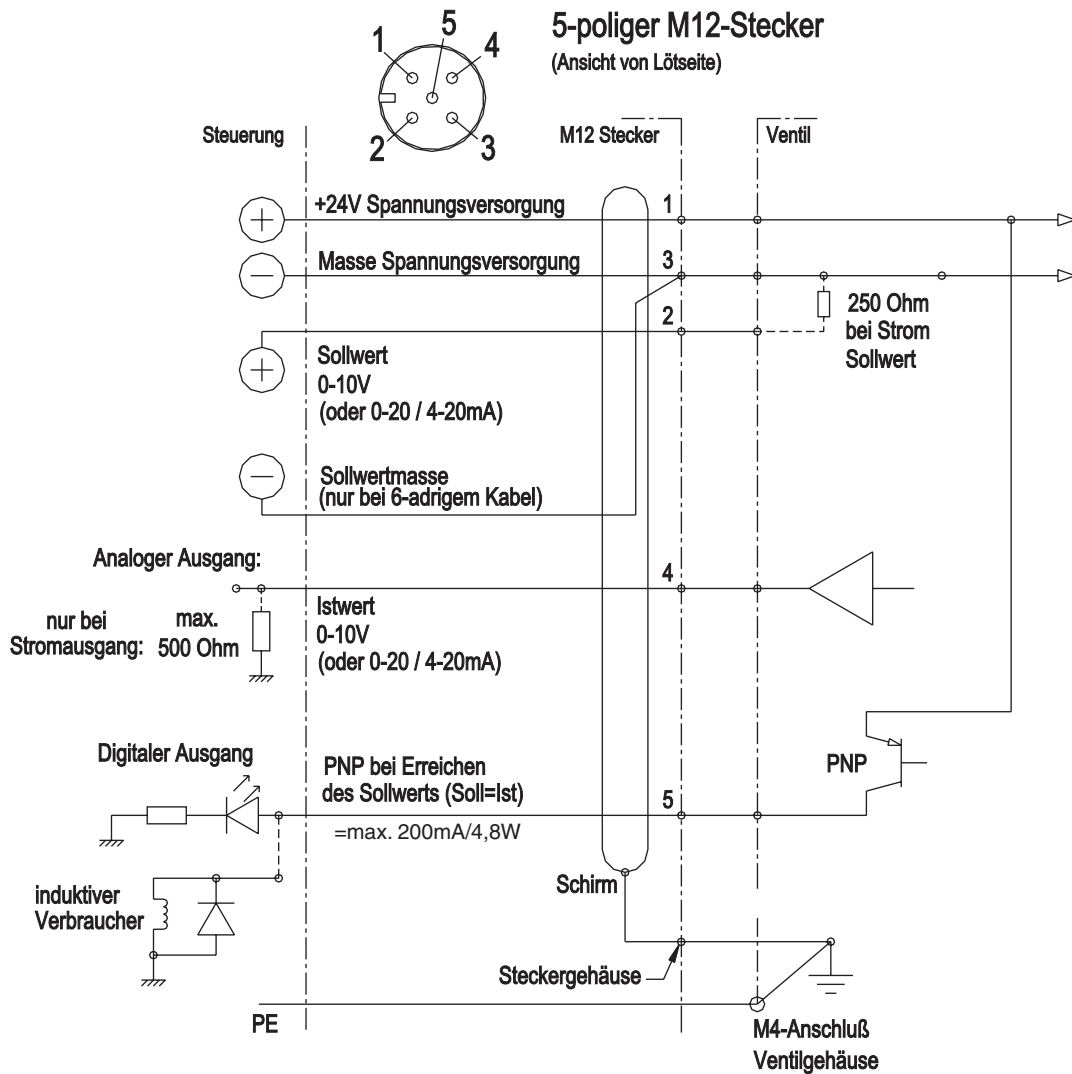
1 5 4
2 3

5-poliger M12-Stecker
(Ansicht von Lötseite)

Steuerung

M12 Stecker

Ventil

+24V Spannungsversorgung

1

Masse Spannungsversorgung

3

2

250 Ohm
bei Strom
Sollwert

Sollwert
0-10V
(oder 0-20 / 4-20mA)

Sollwertmasse
(nur bei 6-adrigem Kabel)

Analoger Ausgang:

4

nur bei
Stromausgang:

max.
500 Ohm

Istwert
0-10V
(oder 0-20 / 4-20mA)

Digitaler Ausgang

PNP bei Erreichen
des Sollwerts (Soll=Ist)

PNP

5

=max. 200mA/4,8W

induktiver
Verbraucher

Schirm

Steckergehäuse

PE

M4-Anschluß
Ventilgehäuse